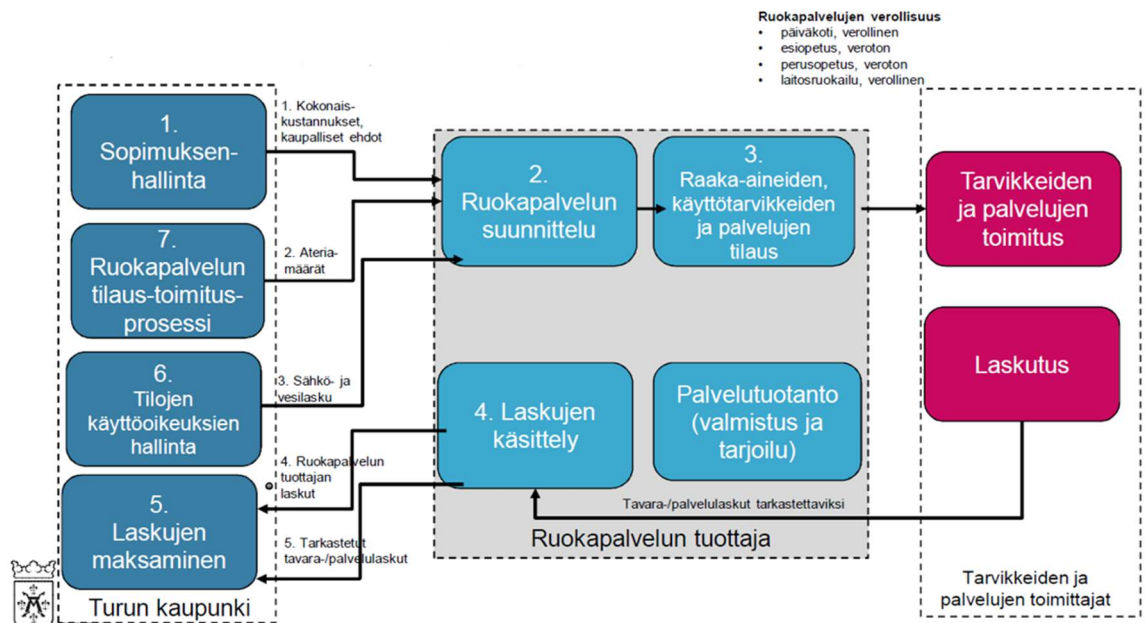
Ruokapalvelujen verollisuus
• päiväkoti, verollinen
• esiopetus, veroton
• perusopetus, veroton
• laitosruokailu, verollinen

1. Sopimuksenhallinta

1. Kokonaiskustannukset, kaupalliset ehdot

7. Ruokapalvelun tilaus-toimitusprosessi

2. Ateriamäärät

6. Tilojen käyttöoikeuksien hallinta

3. Sähkö- ja vesilasku

4. Ruokapalvelun tuottajan laskut

5. Laskujen maksaminen

5. Tarkastetut tavara-/palvelulaskut

Turun kaupunki

2. Ruokapalvelun suunnittelu

3. Raaka-aineiden, käyttötarvikkeiden ja palvelujen tilaus

4. Laskujen käsittely

Palvelutuotanto (valmistus ja tarjoilu)

Tavara-/palvelulaskut tarkastettaviksi

Ruokapalvelun tuottaja

Tarvikkeiden ja palvelujen toimitus

Laskutus

Tarvikkeiden ja palvelujen toimittajat